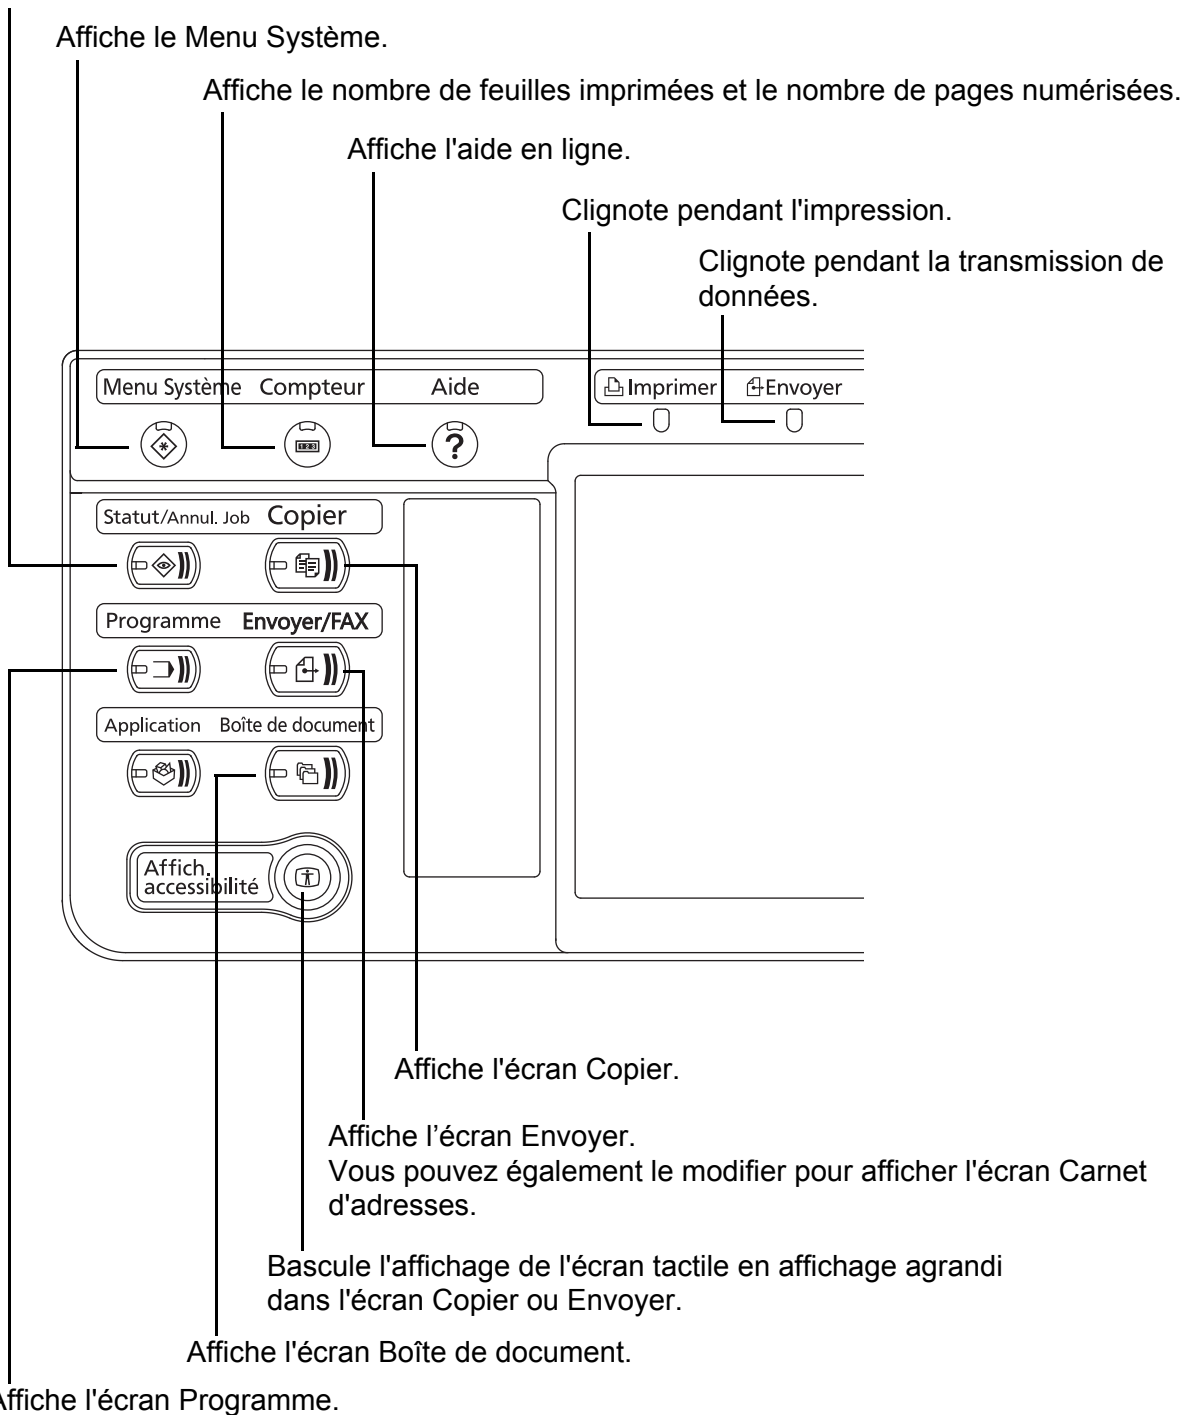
Affiche le Menu Système.

Affiche le nombre de feuilles imprimées et le nombre de pages numérisées.

Affiche l'aide en ligne.

Clignote pendant l'impression.

Clignote pendant la transmission de données.

Menu Système Compteur Aide

Imprimer Envoyer

Statut/Annul. Job Copier

Programme Envoyer/FAX

Application Boîte de document

Affich. accessibilité

Affiche l'écran Copier.

Affiche l’écran Envoyer.
Vous pouvez également le modifier pour afficher l'écran Carnet d'adresses.

Bascule l'affichage de l'écran tactile en affichage agrandi dans l'écran Copier ou Envoyer.

Affiche l'écran Boîte de document.

ffiche l'écran Programme.